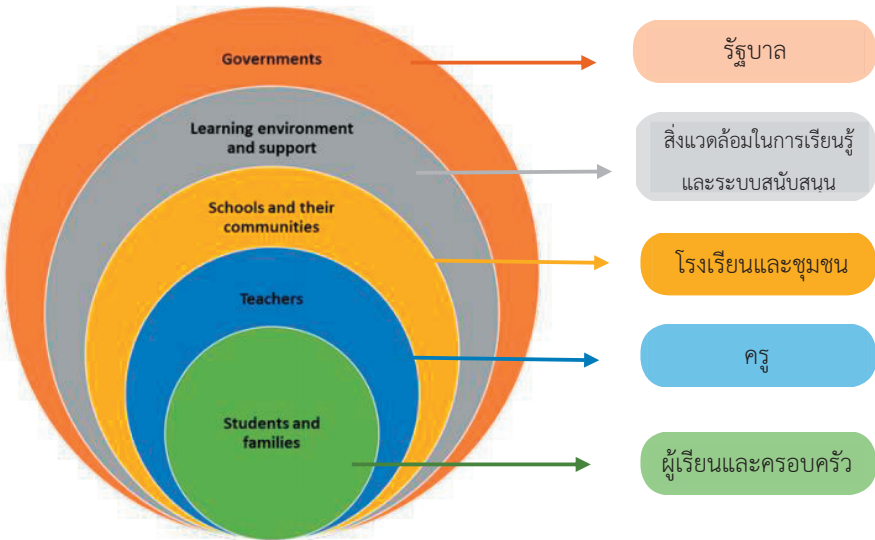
Governments

Learning environment and support

Schools and their communities

Teachers

Students and families

รัฐบาล

สิ่งแวดล้อมในการเรียนรู้และระบบสนับสนุน

โรงเรียนและชุมชน

ครู

ผู้เรียนและครอบครัว